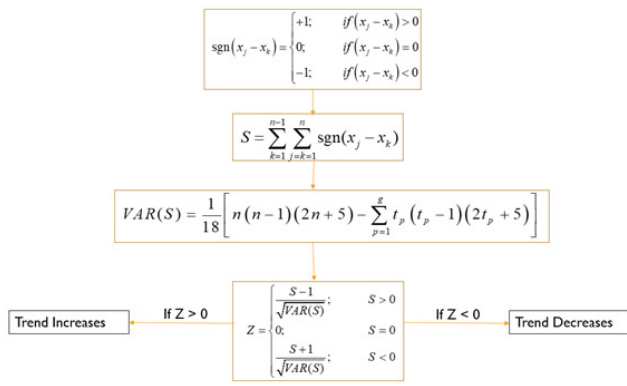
$\text{sgn}(x_j - x_k) = \begin{cases} +1; & if(x_j - x_k) > 0 \\ 0; & if(x_j - x_k) = 0 \\ -1; & if(x_j - x_k) < 0 \end{cases}$

$S = \sum_{k=1}^{n-1} \sum_{j=k=1}^{n} \text{sgn}(x_j - x_k)$

$VAR(S) = \frac{1}{18}\left[ n(n-1)(2n+5) - \sum_{p=1}^{g} t_p(t_p - 1)(2t_p + 5) \right]$

Trend Increases

If Z > 0

$Z = \begin{cases} \frac{S-1}{\sqrt{VAR(S)}}; & S > 0 \\ 0; & S = 0 \\ \frac{S+1}{\sqrt{VAR(S)}}; & S < 0 \end{cases}$

If Z < 0

Trend Decreases